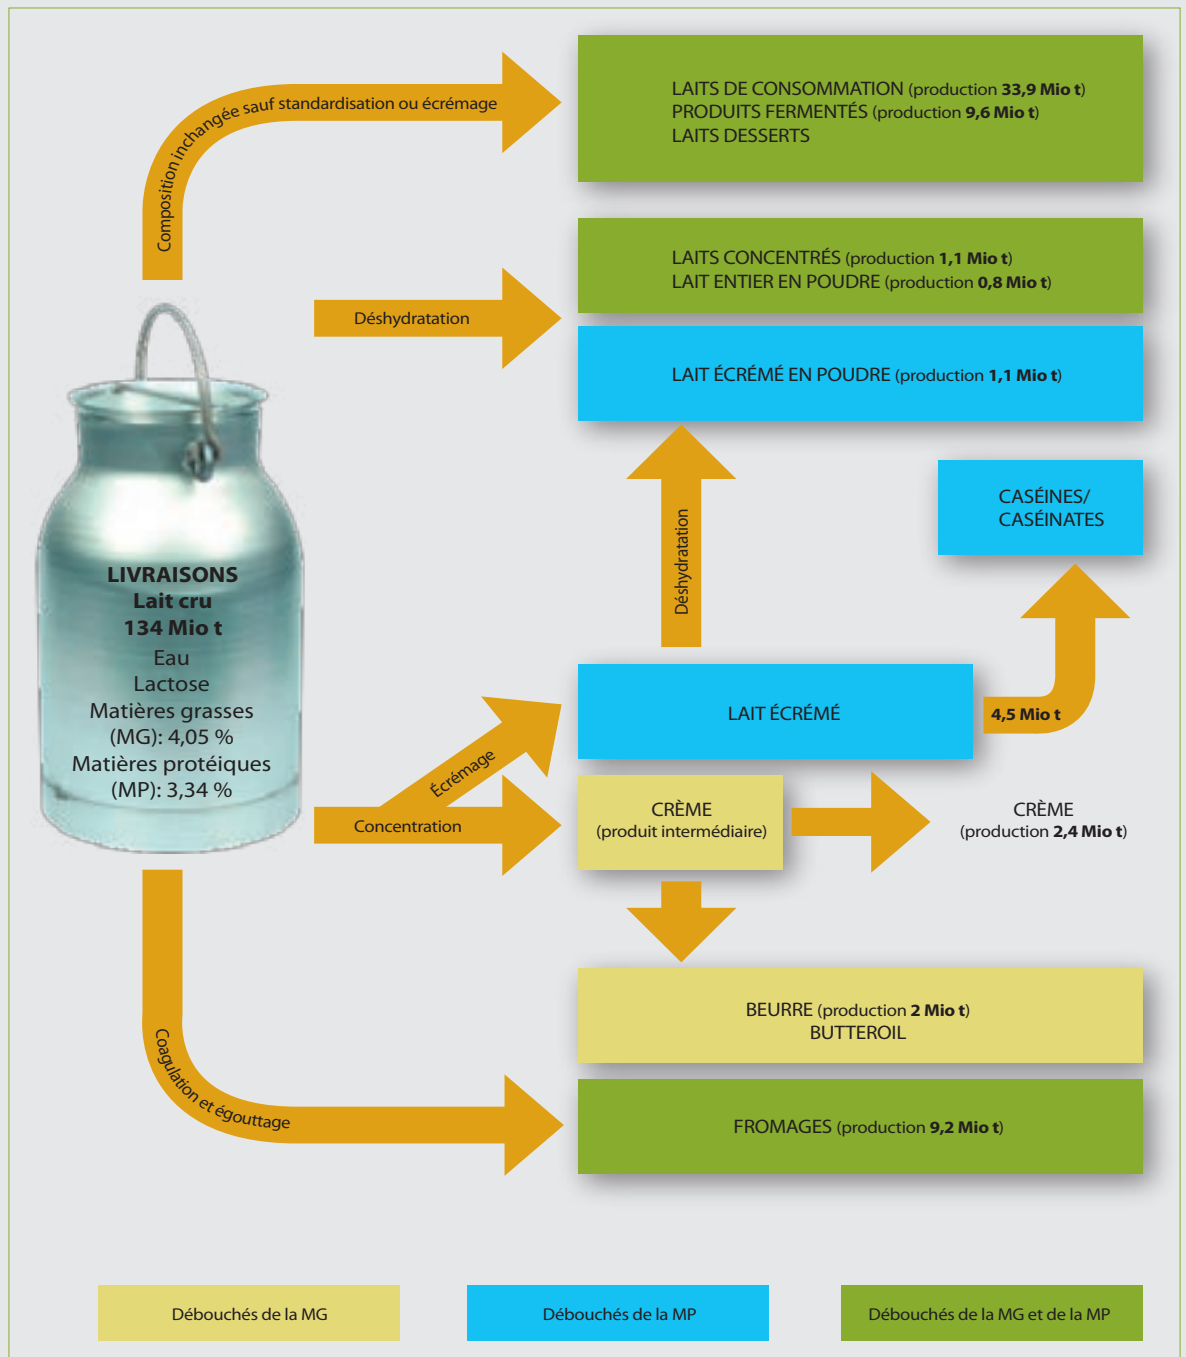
Composition inchangée sauf standardisation ou écrémage

LAITS DE CONSOMMATION (production 33,9 Mio t)
PRODUITS FERMENTÉS (production 9,6 Mio t)
LAITS DESSERTS

Déshydratation

LAITS CONCENTRÉS (production 1,1 Mio t)
LAIT ENTIER EN POUDRE (production 0,8 Mio t)

LAIT ÉCRÉMÉ EN POUDRE (production 1,1 Mio t)

LIVRAISONS
Lait cru
134 Mio t
Eau
Lactose
Matières grasses (MG): 4,05 %
Matières protéiques (MP): 3,34 %

Déshydratation

CASÉINES/
CASÉINATES

Écrémage

LAIT ÉCRÉMÉ

4,5 Mio t

Concentration

CRÈME
(produit intermédiaire)

CRÈME
(production 2,4 Mio t)

BEURRE (production 2 Mio t)
BUTTEROIL

Coagulation et égouttage

FROMAGES (production 9,2 Mio t)

Débouchés de la MG

Débouchés de la MP

Débouchés de la MG et de la MP